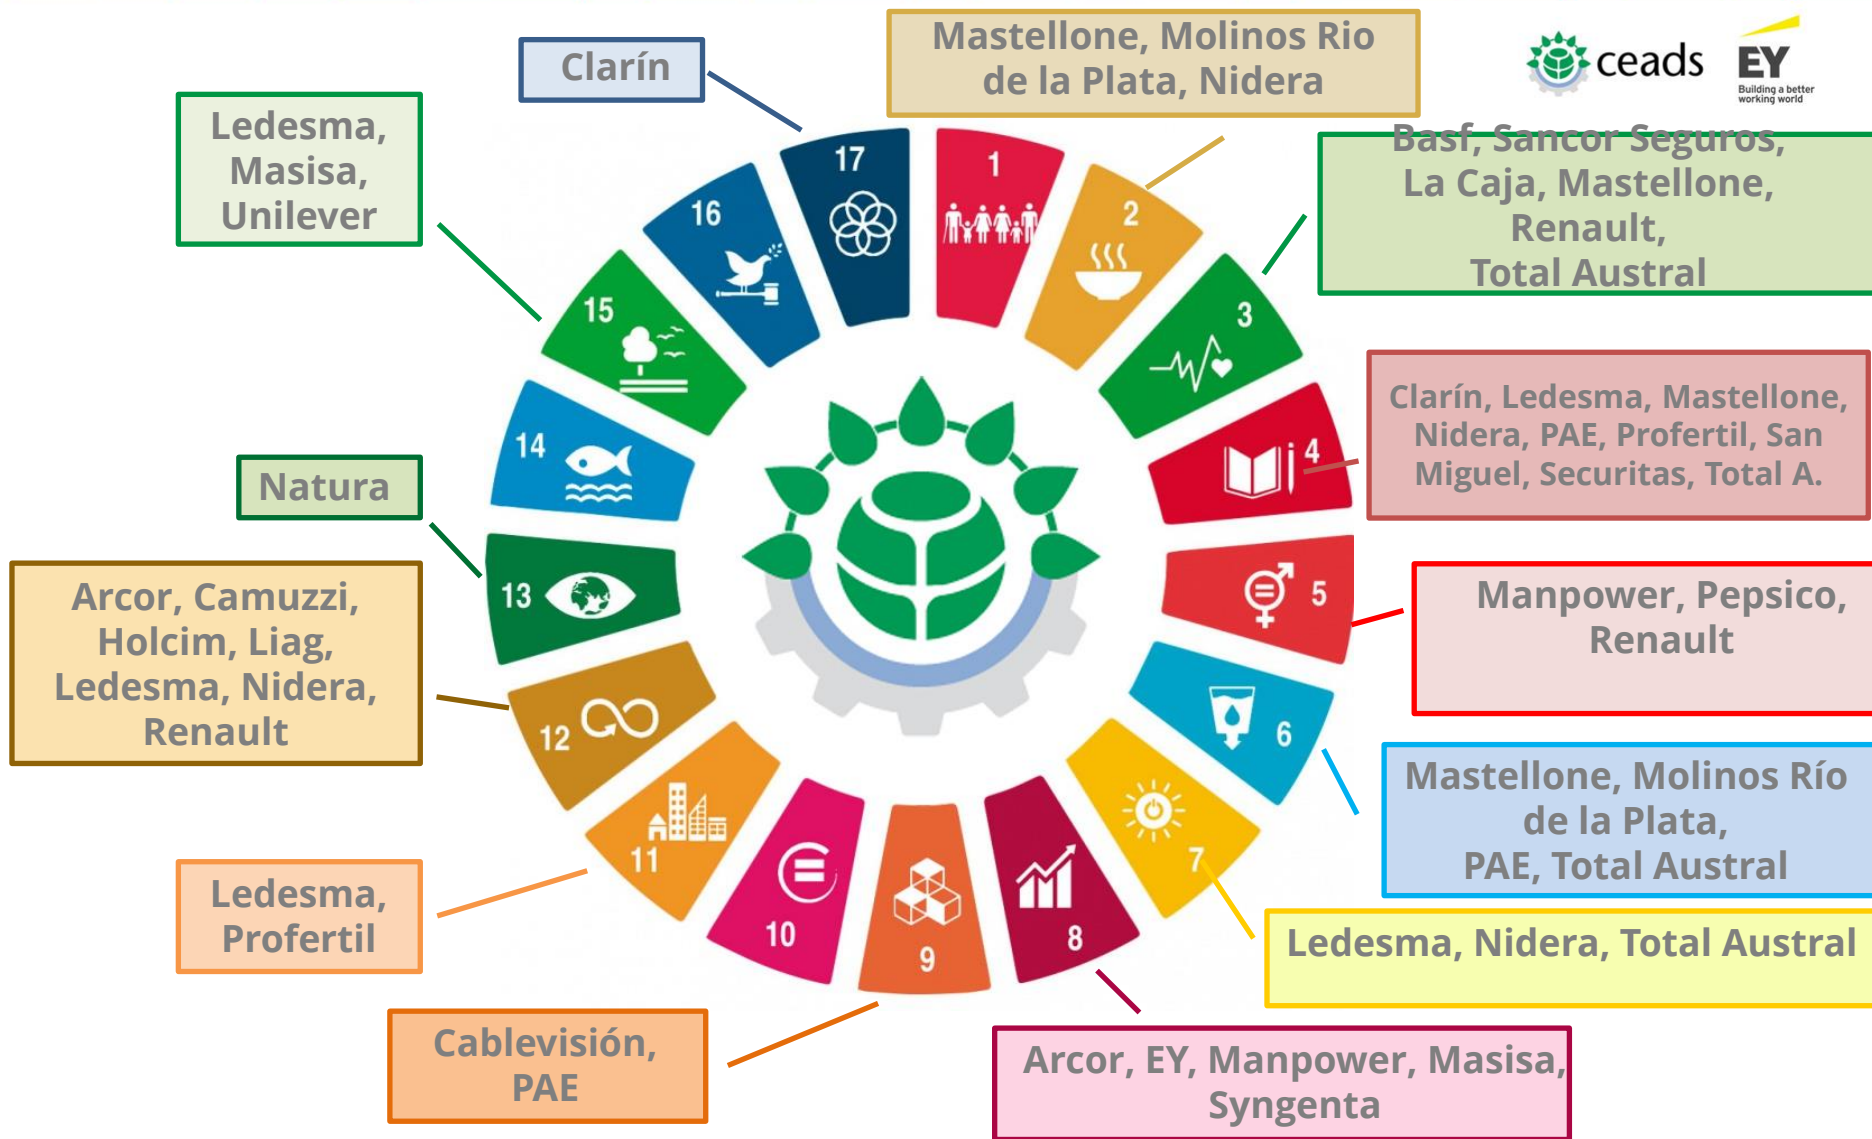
Clarín

Mastellone, Molinos Rio de la Plata, Nidera

ceads

EY
Building a better working world

Ledesma, Masisa, Unilever

Basf, Sancor Seguros, La Caja, Mastellone, Renault, Total Austral

Clarín, Ledesma, Mastellone, Nidera, PAE, Profertil, San Miguel, Securitas, Total A.

Natura

Manpower, Pepsico, Renault

Arcor, Camuzzi, Holcim, Liag, Ledesma, Nidera, Renault

Mastellone, Molinos Río de la Plata, PAE, Total Austral

Ledesma, Nidera, Total Austral

Ledesma, Profertil

Cablevisión, PAE

Arcor, EY, Manpower, Masisa, Syngenta

17
1
2
3
4
5
6
7
8
9
10
11
12
13
14
15
16